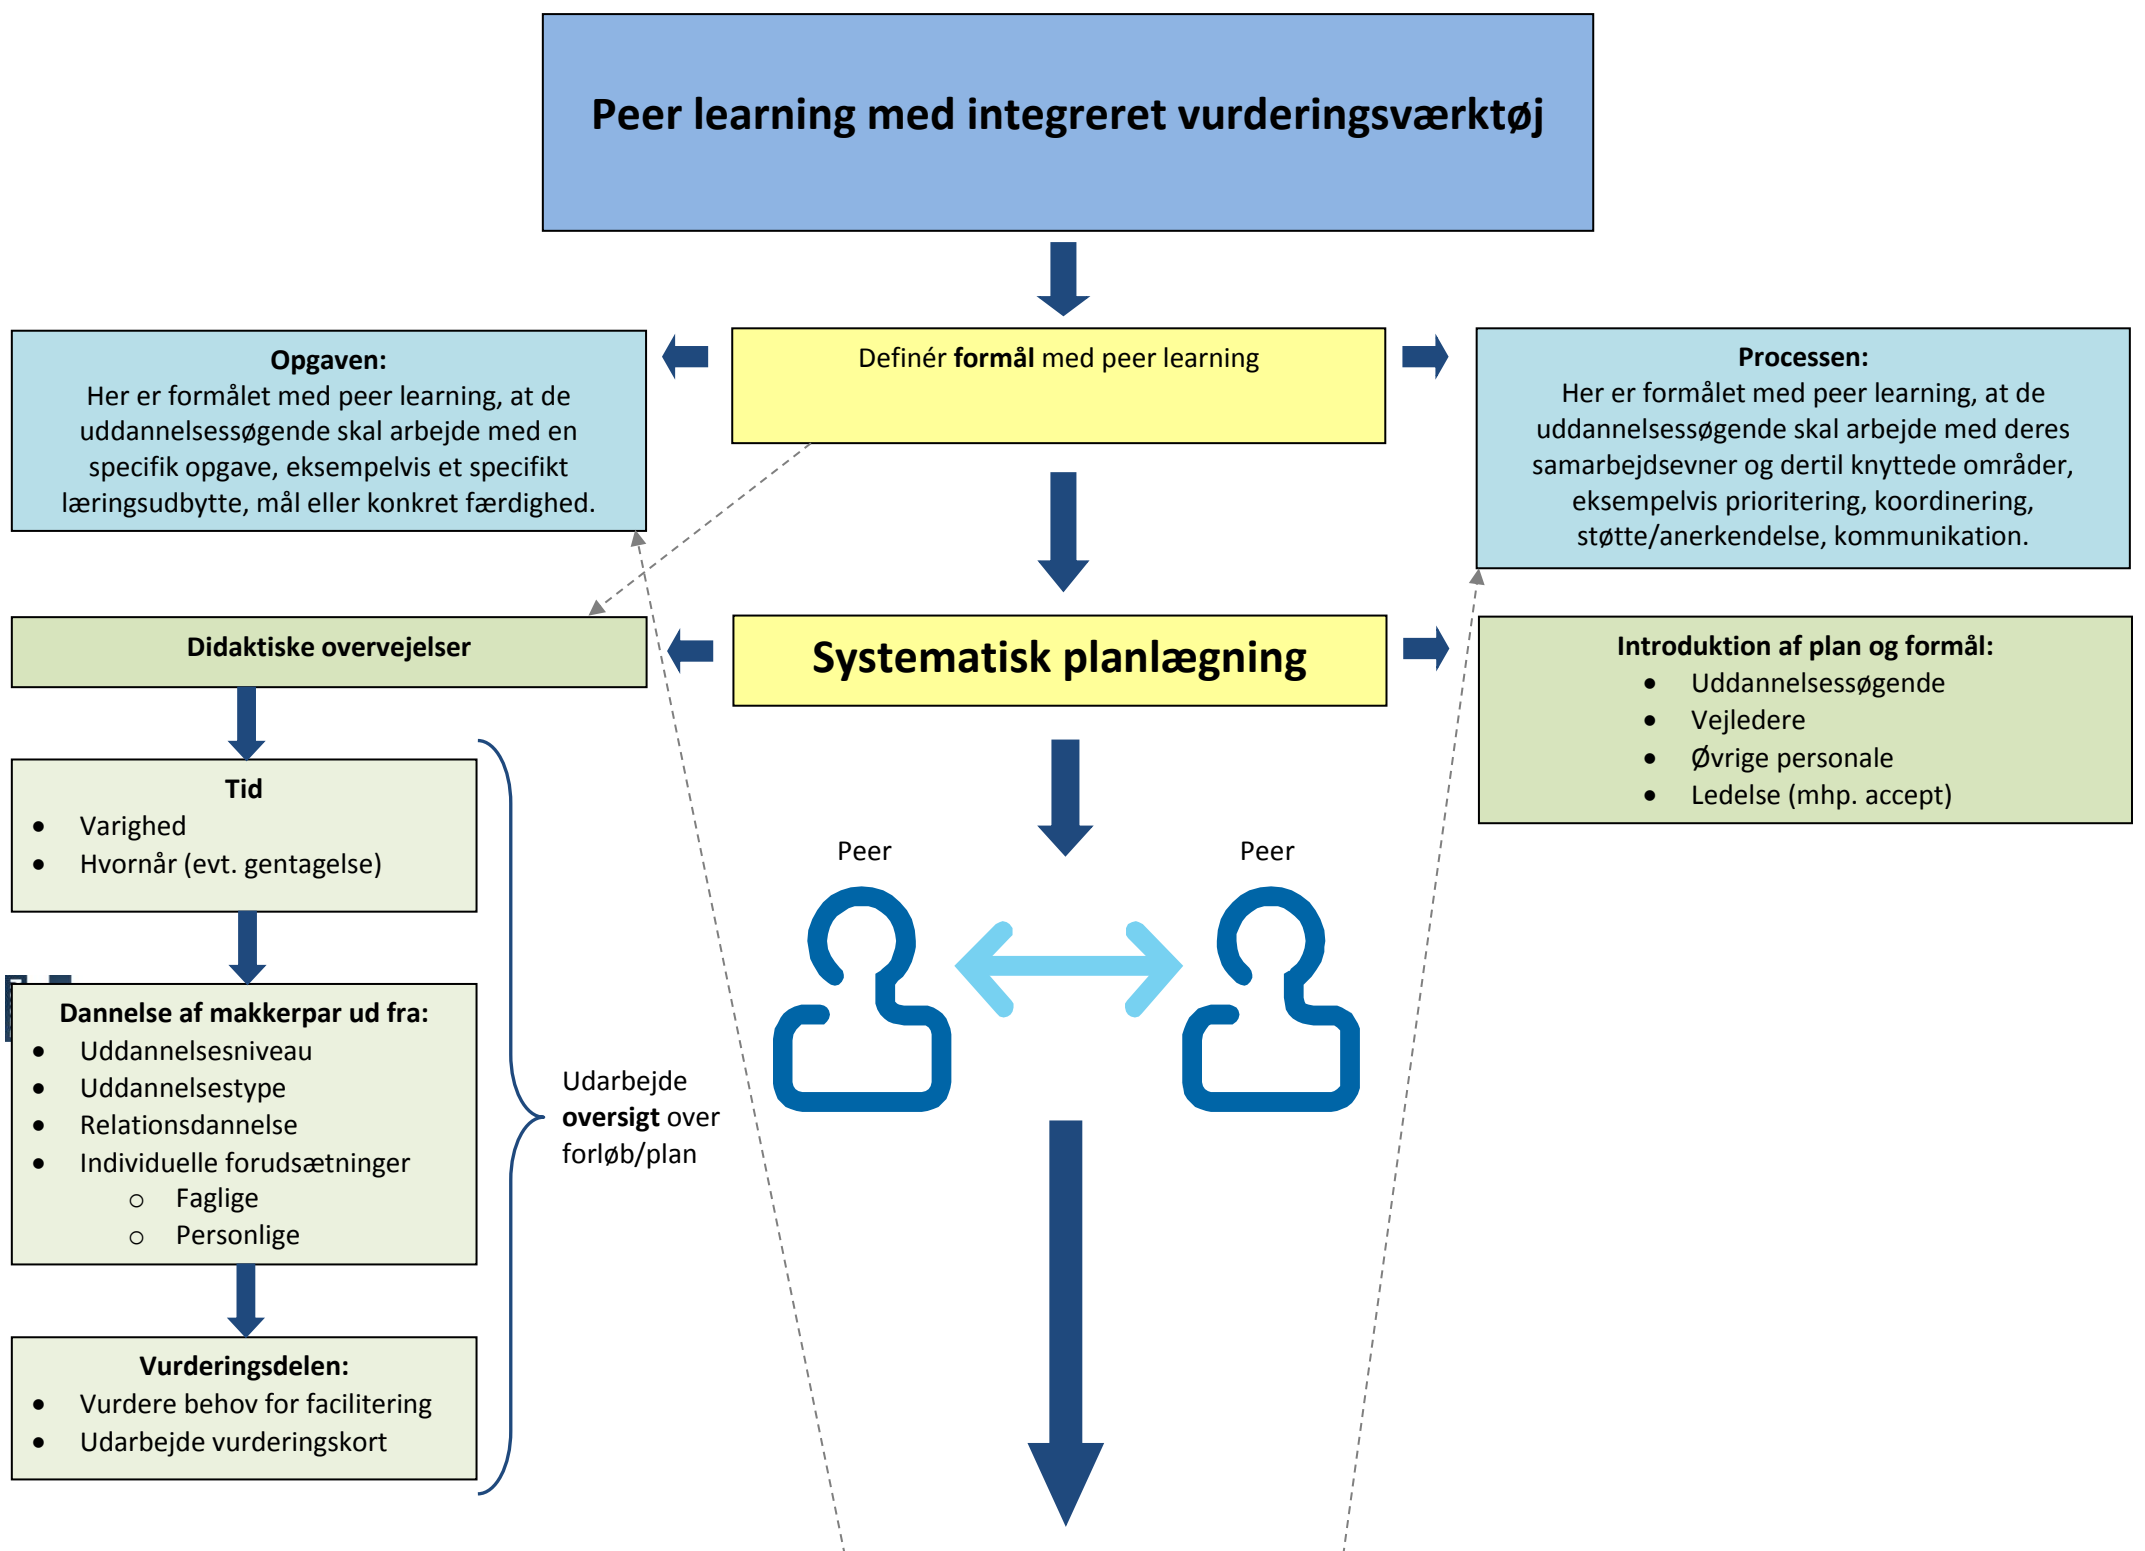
Peer learning med integreret vurderingsværktøj

Definér **formål** med peer learning

**Opgaven:**
Her er formålet med peer learning, at de uddannelsessøgende skal arbejde med en specifik opgave, eksempelvis et specifikt læringsudbytte, mål eller konkret færdighed.

**Processen:**
Her er formålet med peer learning, at de uddannelsessøgende skal arbejde med deres samarbejdsevner og dertil knyttede områder, eksempelvis prioritering, koordinering, støtte/anerkendelse, kommunikation.

**Didaktiske overvejelser**

Systematisk planlægning

**Introduktion af plan og formål:**
- Uddannelsessøgende
- Vejledere
- Øvrige personale
- Ledelse (mhp. accept)

**Tid**
- Varighed
- Hvornår (evt. gentagelse)

**Dannelse af makkerpar ud fra:**
- Uddannelsesniveau
- Uddannelsestype
- Relationsdannelse
- Individuelle forudsætninger
  - Faglige
  - Personlige

**Vurderingsdelen:**
- Vurdere behov for facilitering
- Udarbejde vurderingskort

Udarbejde **oversigt** over forløb/plan

Peer

Peer